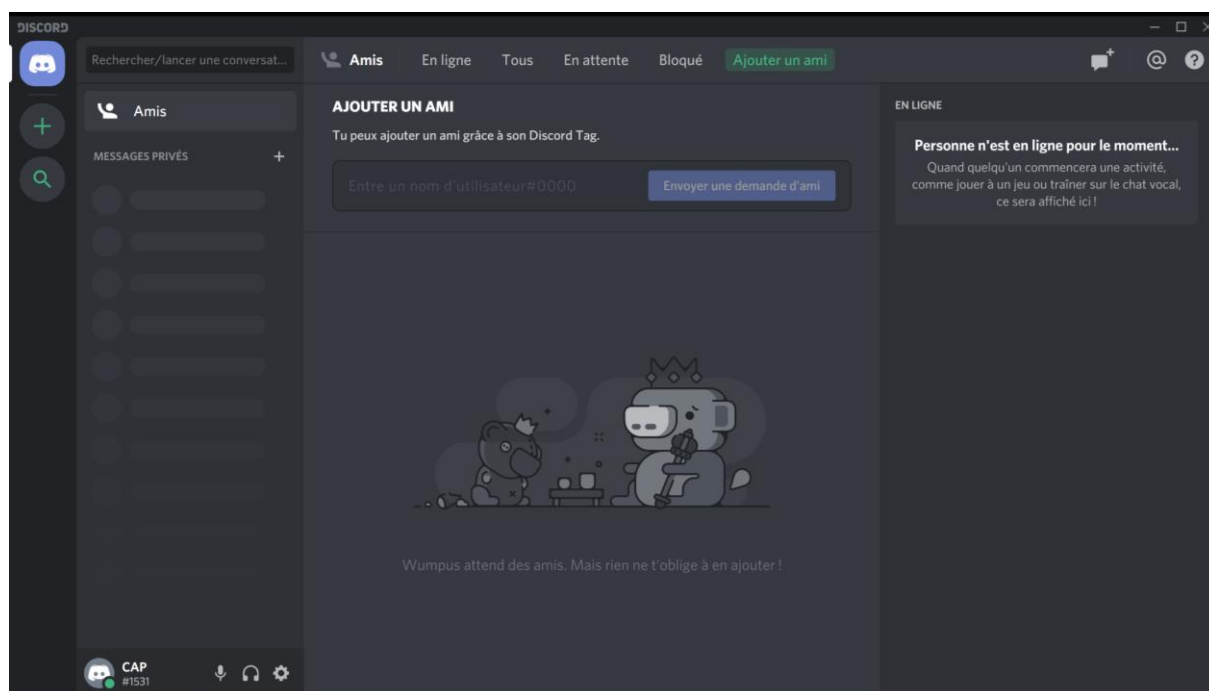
DISCORD

Rechercher/lancer une conversat...

Amis

MESSAGES PRIVÉS +

CAP
#1531

Amis En ligne Tous En attente Bloqué Ajouter un ami

AJOUTER UN AMI
Tu peux ajouter un ami grâce à son Discord Tag.

Entre un nom d'utilisateur#0000

Envoyer une demande d'ami

Wumpus attend des amis. Mais rien ne t'oblige à en ajouter !

EN LIGNE

Personne n'est en ligne pour le moment...
Quand quelqu'un commencera une activité, comme jouer à un jeu ou traîner sur le chat vocal, ce sera affiché ici !